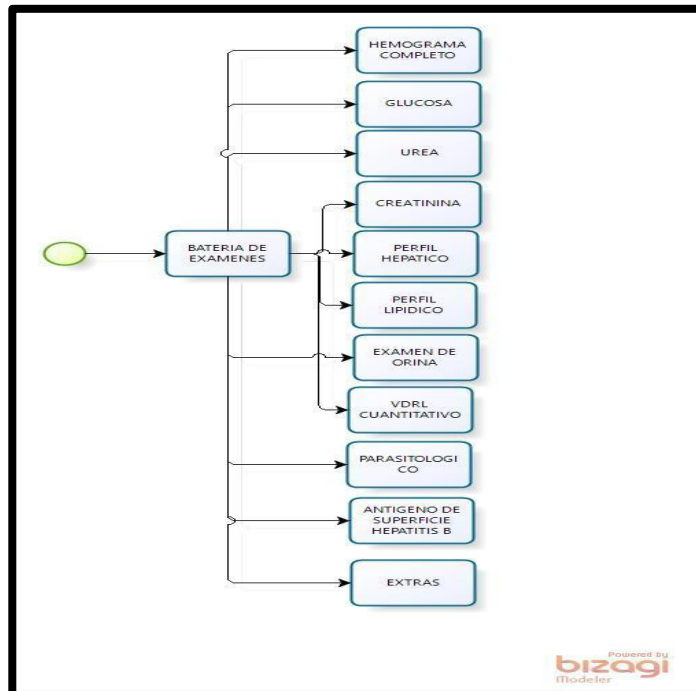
BATERIA DE EXAMENES

HEMOGRAMA COMPLETO

GLUCOSA

UREA

CREATININA

PERFIL HEPATICO

PERFIL LIPIDICO

EXAMEN DE ORINA

VDRL CUANTITATIVO

PARASITOLOGICO

ANTIGENO DE SUPERFICIE HEPATITIS B

EXTRAS

Powered by bizagi Modeler